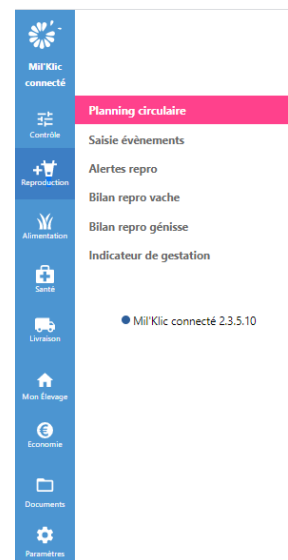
Mil'Klic connecté

Contrôle

Reproduction

Alimentation

Santé

Livraison

Mon Élevage

Economie

Documents

Paramètres

Planning circulaire
Saisie évènements
Alertes repro
Bilan repro vache
Bilan repro génisse
Indicateur de gestation

Mil'Klic connecté 2.3.5.10